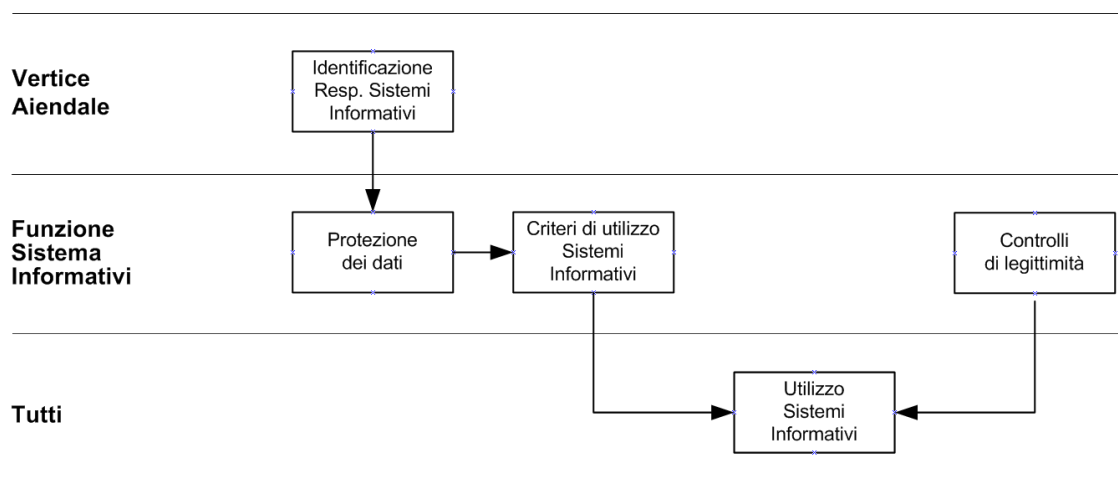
Vertice Aiendale

Identificazione Resp. Sistemi Informativi

Funzione Sistema Informativi

Protezione dei dati

Criteri di utilizzo Sistemi Informativi

Controlli di legittimità

Tutti

Utilizzo Sistemi Informativi